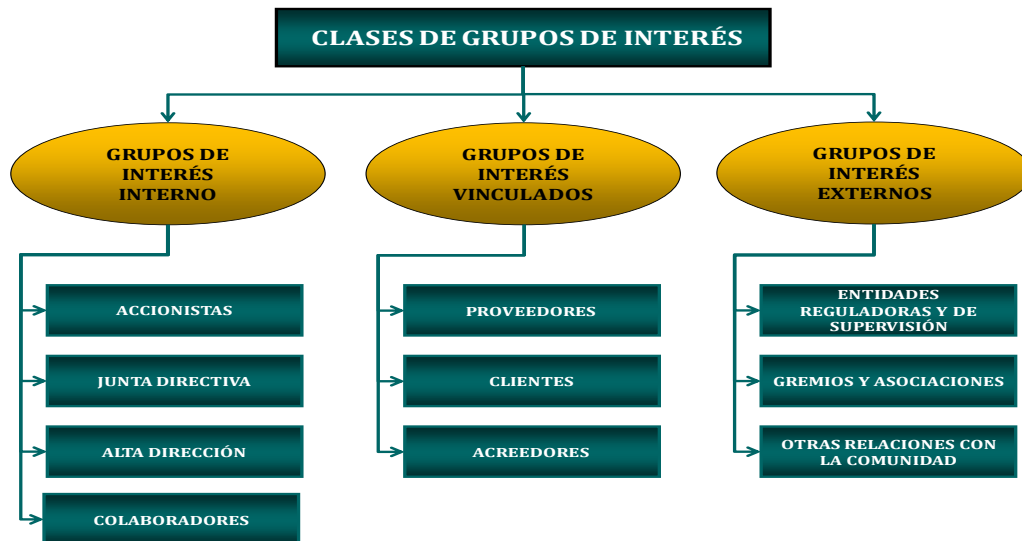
CLASES DE GRUPOS DE INTERÉS

GRUPOS DE INTERÉS INTERNO

ACCIONISTAS

JUNTA DIRECTIVA

ALTA DIRECCIÓN

COLABORADORES

GRUPOS DE INTERÉS VINCULADOS

PROVEEDORES

CLIENTES

ACREEDORES

GRUPOS DE INTERÉS EXTERNOS

ENTIDADES REGULADORAS Y DE SUPERVISIÓN

GREMIOS Y ASOCIACIONES

OTRAS RELACIONES CON LA COMUNIDAD